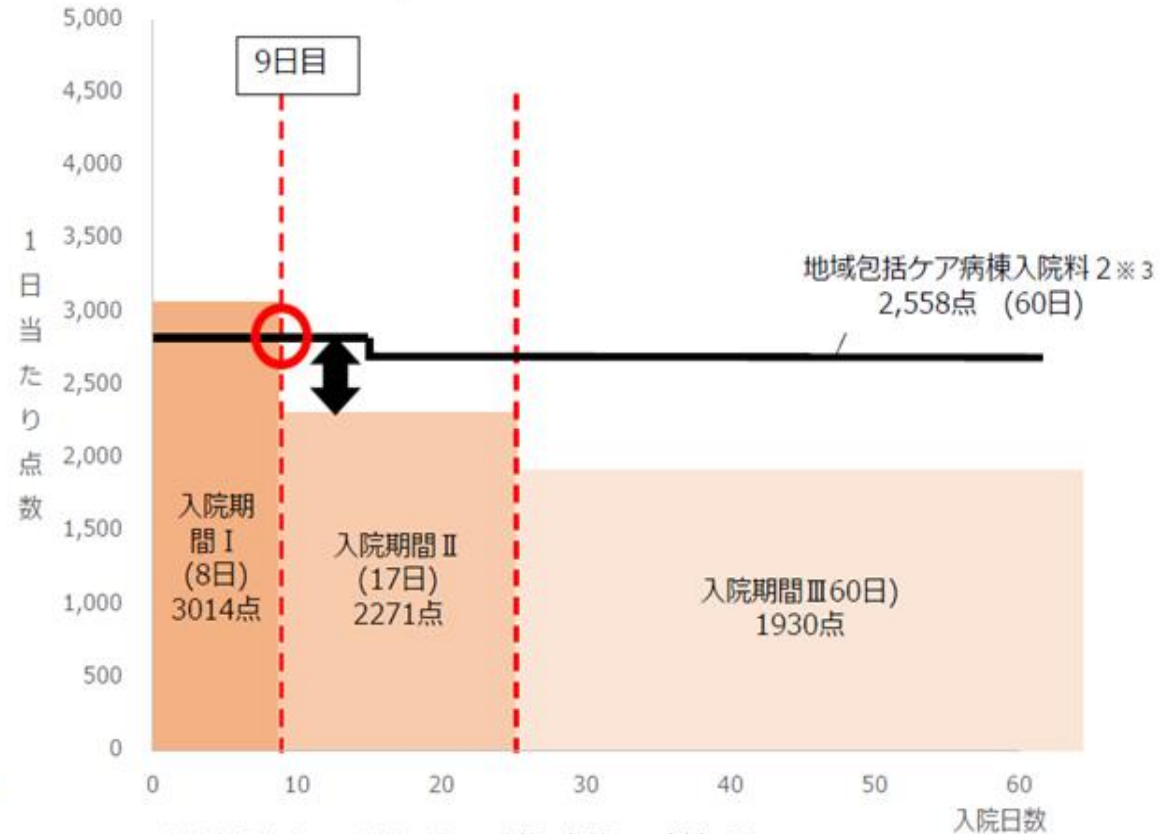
5,000
4,500
4,000
3,500
3,000
2,500
2,000
1,500
1,000
500
0

1日当たり点数

9日目

地域包括ケア病棟入院料２※３
2,558点　(60日)

入院期間Ⅰ
(8日)
3014点

入院期間Ⅱ
(17日)
2271点

入院期間Ⅲ60日)
1930点

0　10　20　30　40　50　60
入院日数

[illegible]